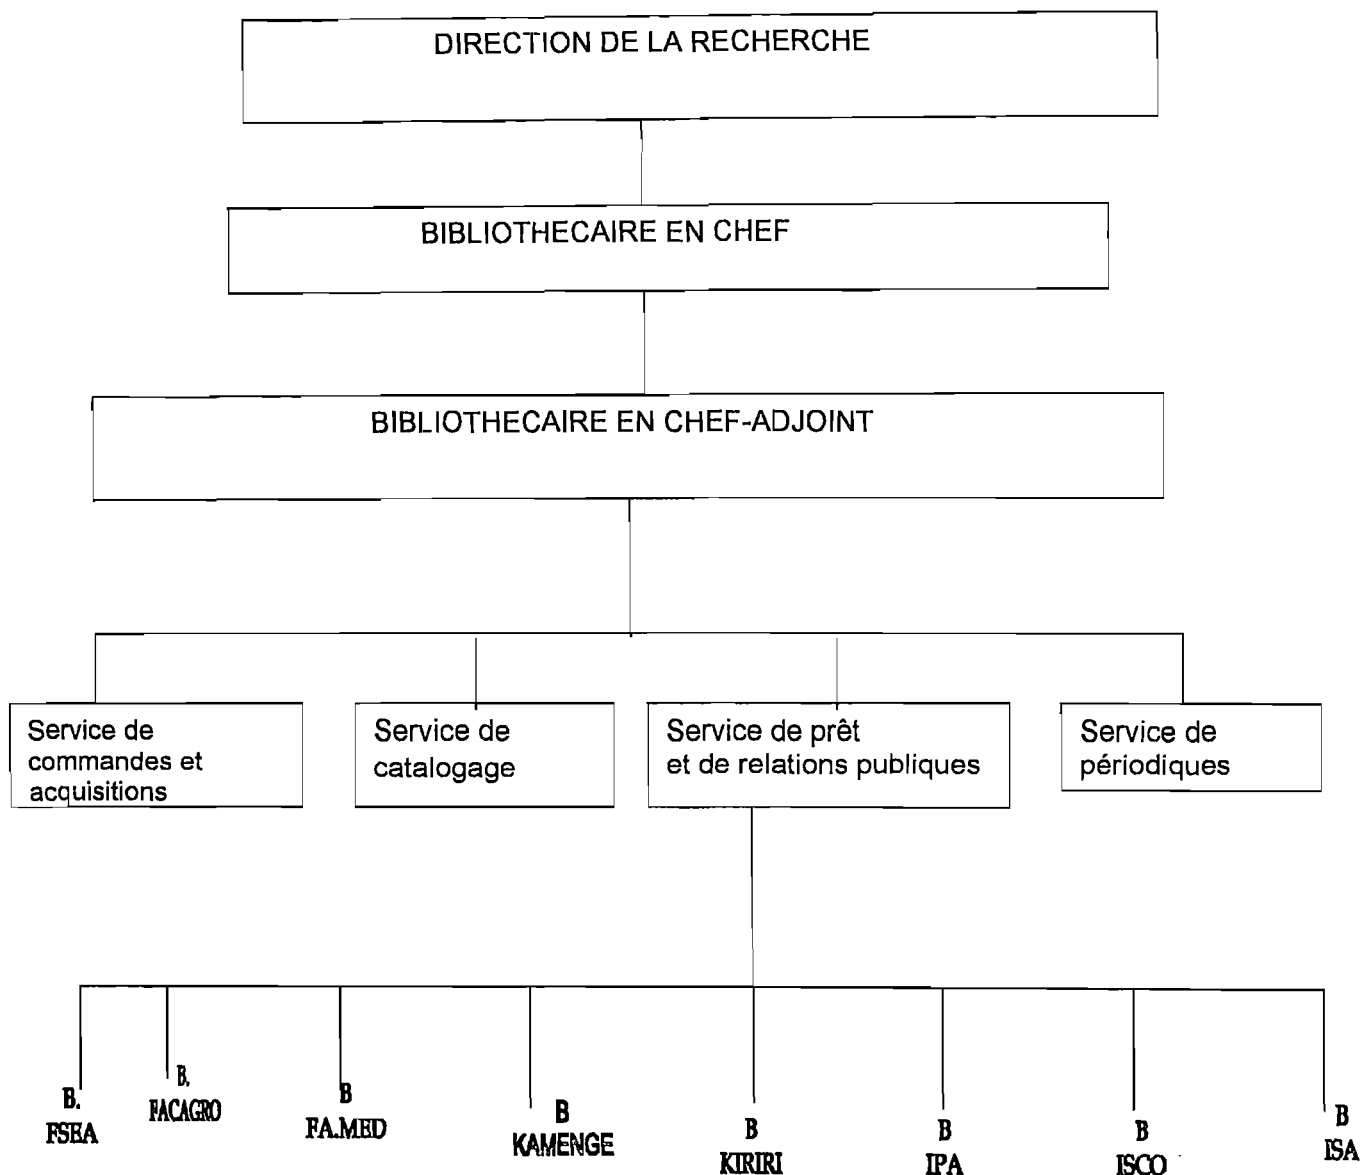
DIRECTION DE LA RECHERCHE

BIBLIOTHECAIRE EN CHEF

BIBLIOTHECAIRE EN CHEF-ADJOINT

Service de commandes et acquisitions

Service de catalogage

Service de prêt et de relations publiques

Service de périodiques

B. FSEA

B. FACAGRO

B FA.MED

B KAMENGE

B KIRIRI

B IPA

B ISCO

B ISA